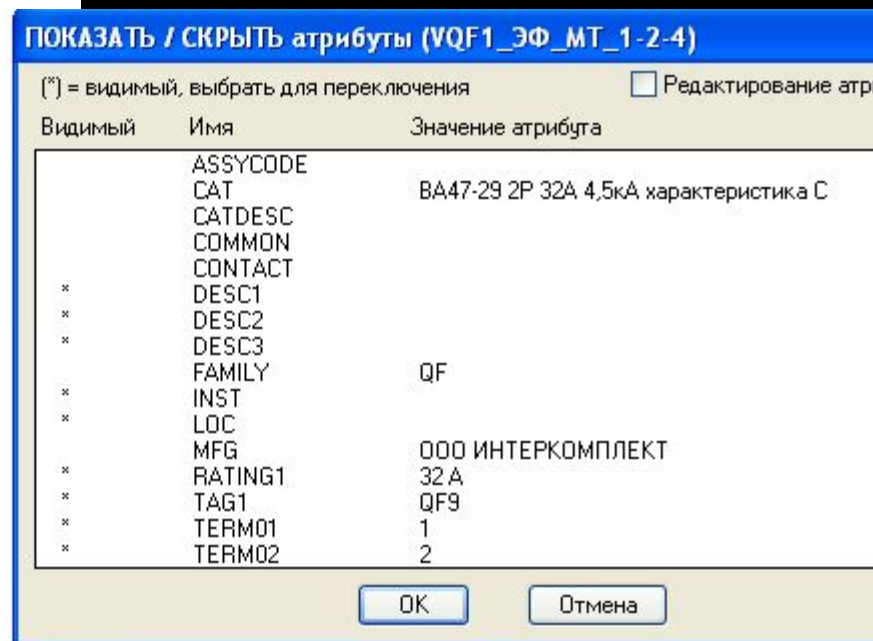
ПОКАЗАТЬ / СКРЫТЬ атрибуты (VQF1_ЭФ_МТ_1-2-4)

(*) = видимый, выбрать для переключения

Редактирование атр

| Видимый | Имя | Значение атрибута |
|---|---|---|
| | ASSYCODE | |
| | CAT | ВА47-29 2Р 32А 4,5кА характеристика С |
| | CATDESC | |
| | COMMON | |
| | CONTACT | |
| * | DESC1 | |
| * | DESC2 | |
| * | DESC3 | |
| | FAMILY | QF |
| * | INST | |
| * | LOC | |
| | MFG | ООО ИНТЕРКОМПЛЕКТ |
| * | RATING1 | 32 А |
| * | TAG1 | QF9 |
| * | TERM01 | 1 |
| * | TERM02 | 2 |

OK

Отмена